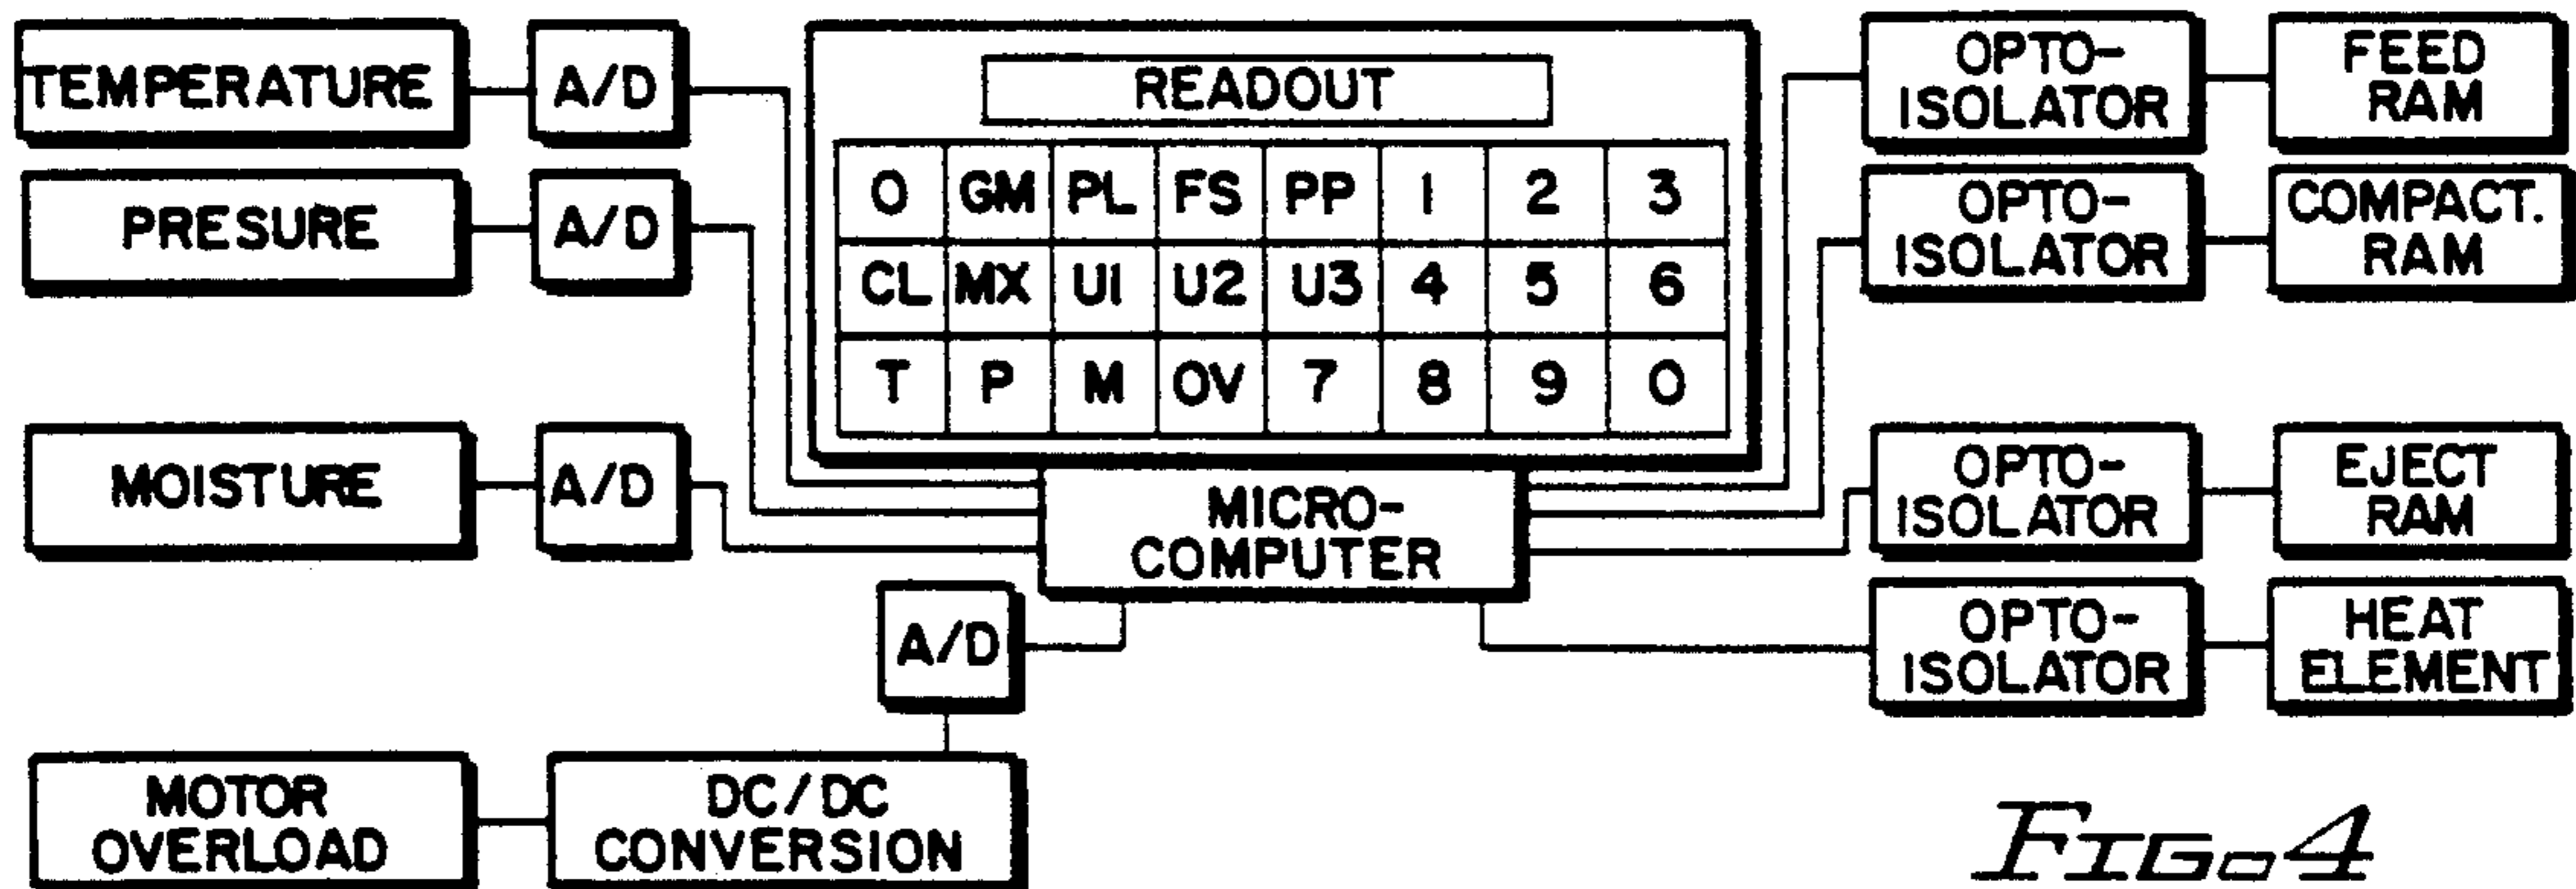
TEMPERATURE

A/D

PRESURE

A/D

MOISTURE

A/D

MOTOR OVERLOAD

DC/DC CONVERSION

A/D

READOUT

| O | GM | PL | FS | PP | I | 2 | 3 |
|---|---|---|---|---|---|---|---|
| CL | MX | UI | U2 | U3 | 4 | 5 | 6 |
| T | P | M | OV | 7 | 8 | 9 | 0 |

MICRO-COMPUTER

OPTO-ISOLATOR

FEED RAM

OPTO-ISOLATOR

COMPACT. RAM

OPTO-ISOLATOR

EJECT RAM

OPTO-ISOLATOR

HEAT ELEMENT

FIG. 4